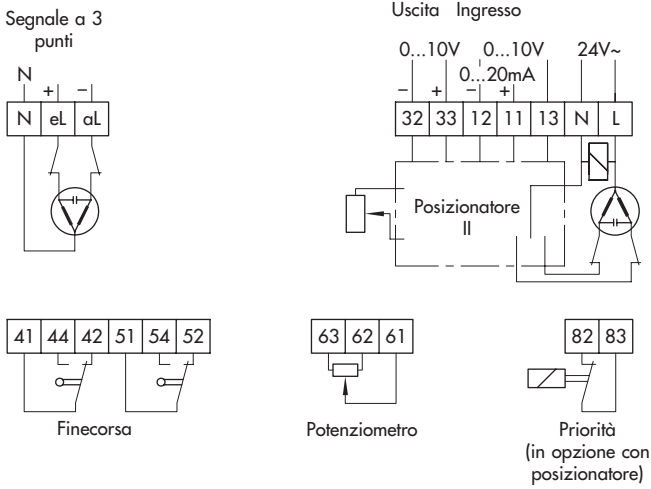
Segnale a 3 punti

N + −

N eL aL

Uscita Ingresso

0...10V 0...10V 24V~

0...20mA

− + − +

32 33 12 11 13 N L

Posizionatore II

41 44 42 51 54 52

Finecorsa

63 62 61

Potenziometro

82 83

Priorità (in opzione con posizionatore)